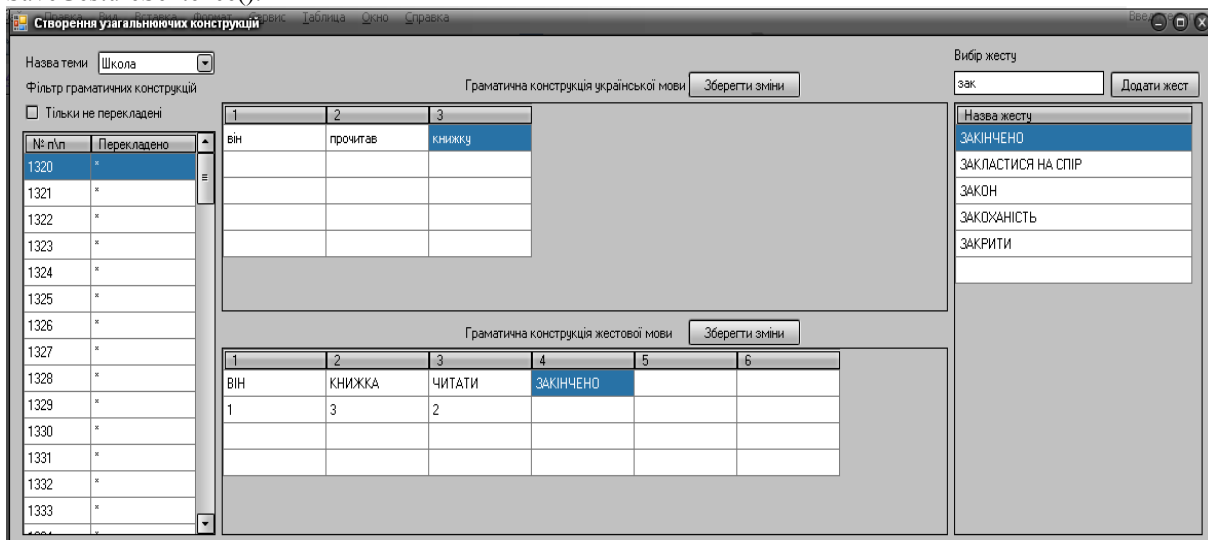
Створення узагальнюючих конструкцій

Сервис Таблица Окно Справка

Назва теми Школа

Фільтр граматичних конструкцій

Тільки не перекладені

| № п\п | Перекладено |
|---|---|
| 1320 | * |
| 1321 | * |
| 1322 | * |
| 1323 | * |
| 1324 | * |
| 1325 | * |
| 1326 | * |
| 1327 | * |
| 1328 | * |
| 1329 | * |
| 1330 | * |
| 1331 | * |
| 1332 | * |
| 1333 | * |

Граматична конструкція української мови Зберегти зміни

| 1 | 2 | 3 |
|---|---|---|
| він | прочитав | книжку |
| | | |
| | | |
| | | |
| | | |

Граматична конструкція жестової мови Зберегти зміни

| 1 | 2 | 3 | 4 | 5 | 6 |
|---|---|---|---|---|---|
| ВІН | КНИЖКА | ЧИТАТИ | ЗАКІНЧЕНО | | |
| 1 | 3 | 2 | | | |
| | | | | | |
| | | | | | |

Вибір жесту

зак

Додати жест

| Назва жесту |
|---|
| ЗАКІНЧЕНО |
| ЗАКЛАСТИСЯ НА СПІР |
| ЗАКОН |
| ЗАКОХАНІСТЬ |
| ЗАКРИТИ |
| |